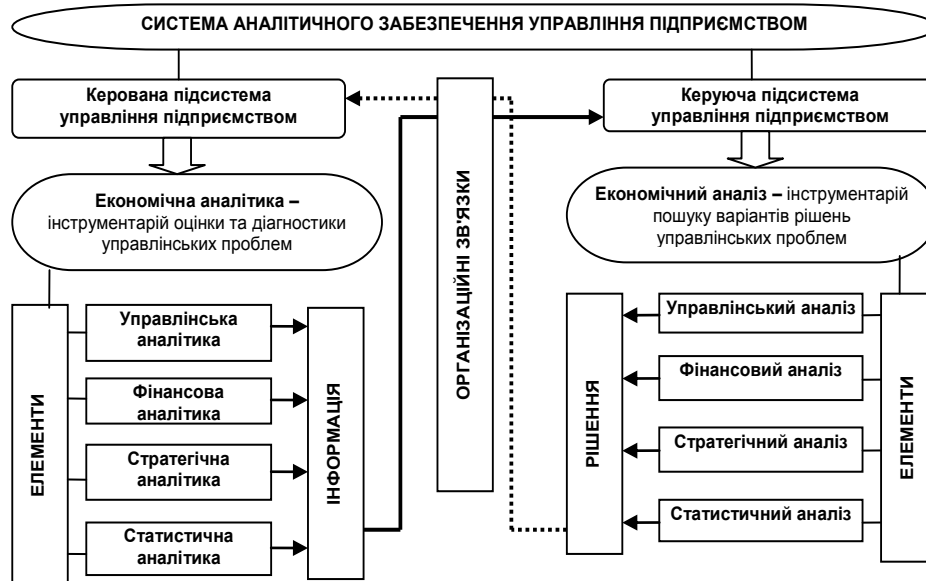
СИСТЕМА АНАЛІТИЧНОГО ЗАБЕЗПЕЧЕННЯ УПРАВЛІННЯ ПІДПРИЄМСТВОМ

Керована підсистема управління підприємством

Економічна аналітика – інструментарій оцінки та діагностики управлінських проблем

ЕЛЕМЕНТИ

Управлінська аналітика

Фінансова аналітика

Стратегічна аналітика

Статистична аналітика

ІНФОРМАЦІЯ

ОРГАНІЗАЦІЙНІ ЗВ'ЯЗКИ

Керуюча підсистема управління підприємством

Економічний аналіз – інструментарій пошуку варіантів рішень управлінських проблем

РІШЕННЯ

Управлінський аналіз

Фінансовий аналіз

Стратегічний аналіз

Статистичний аналіз

ЕЛЕМЕНТИ